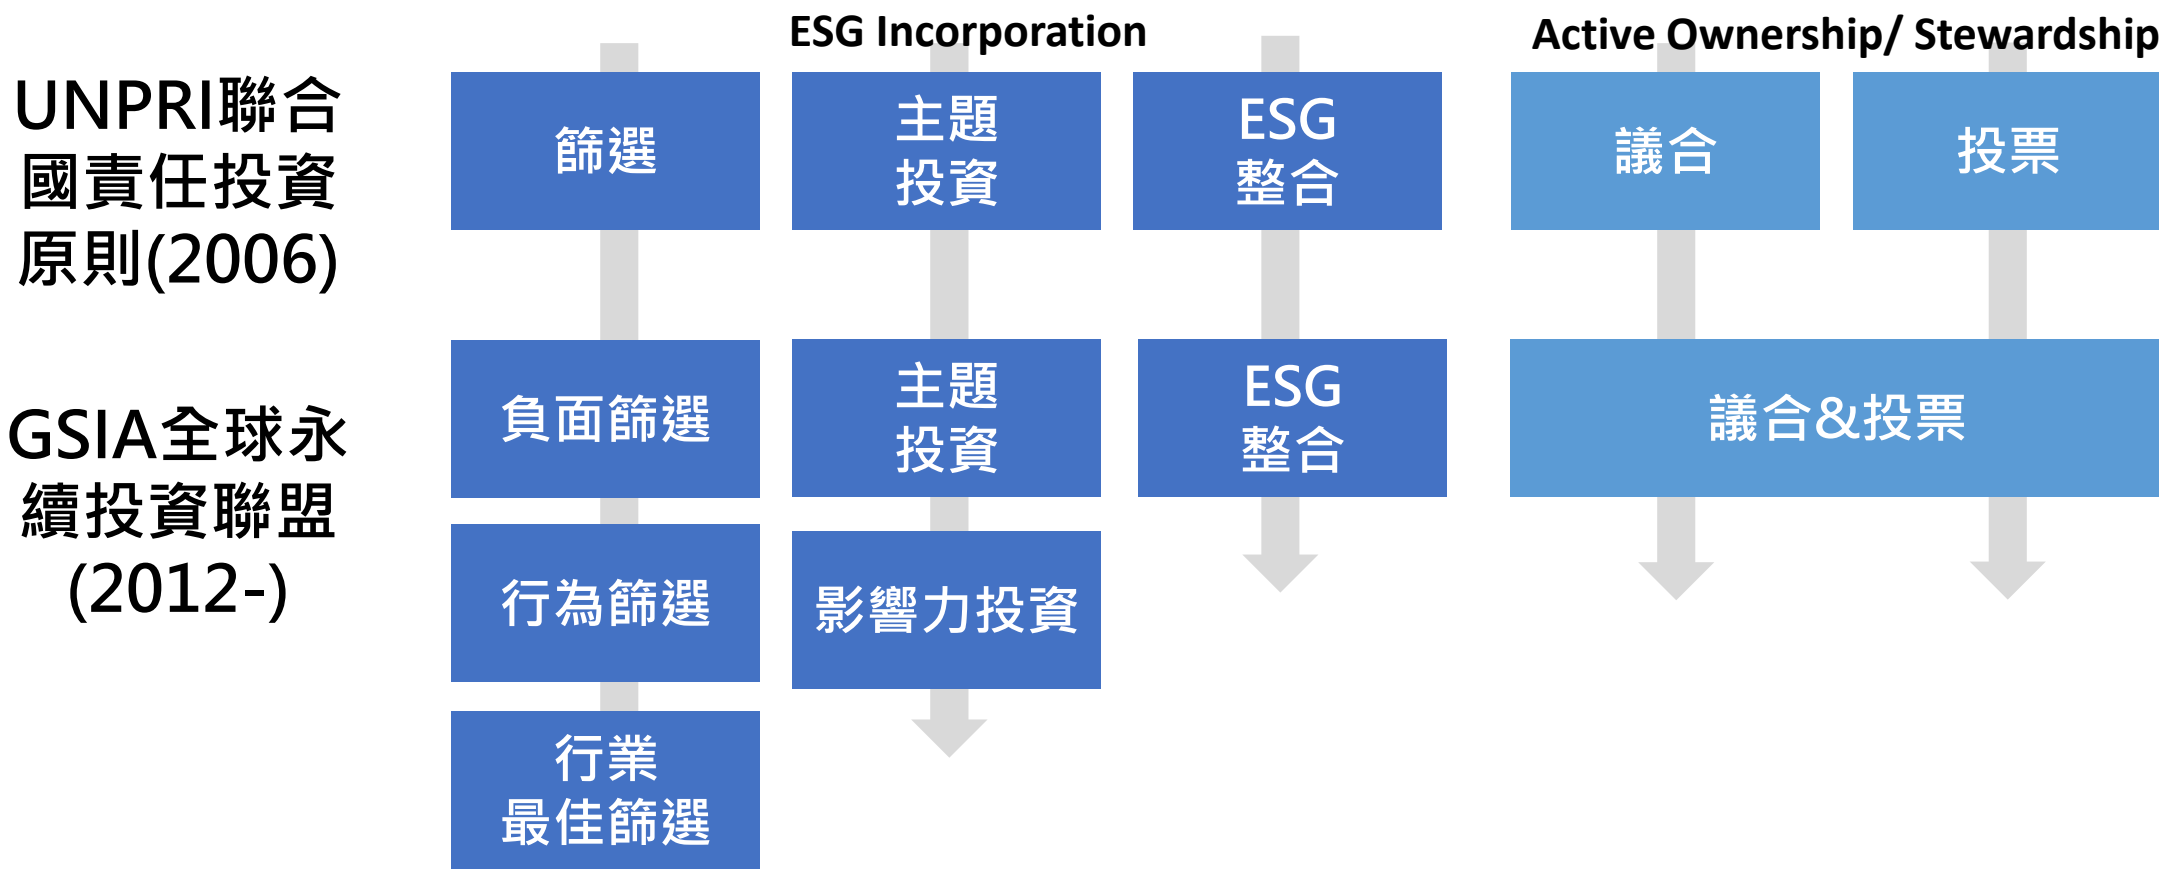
ESG Incorporation

Active Ownership/ Stewardship

UNPRI聯合國責任投資原則(2006)

篩選

主題投資

ESG整合

議合

投票

GSIA全球永續投資聯盟(2012-)

負面篩選

主題投資

ESG整合

議合&投票

行為篩選

影響力投資

行業最佳篩選